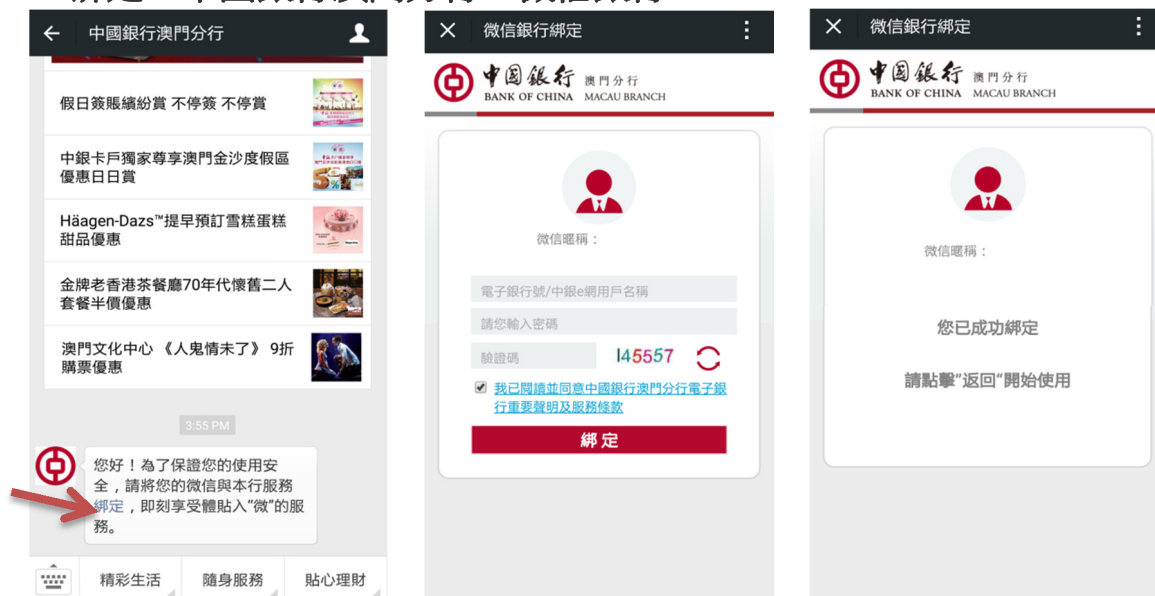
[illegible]

中國銀行澳門分行

假日簽賬繽紛賞 不停簽 不停賞

中銀卡戶獨家尊享澳門金沙度假區優惠日日賞

Häagen-Dazs™提早預訂雪糕蛋糕甜品優惠

金牌老香港茶餐廳70年代懷舊二人套餐半價優惠

澳門文化中心《人鬼情未了》9折購票優惠

3:55 PM

您好！為了保證您的使用安全，請將您的微信與本行服務綁定，即刻享受體貼入"微"的服務。

精彩生活 隨身服務 貼心理財

微信銀行綁定

中國銀行 澳門分行 BANK OF CHINA MACAU BRANCH

微信暱稱：

電子銀行號/中銀e網用戶名稱

請您輸入密碼

驗證碼

I45557

我已閱讀並同意中國銀行澳門分行電子銀行重要聲明及服務條款

綁定

微信銀行綁定

中國銀行 澳門分行 BANK OF CHINA MACAU BRANCH

微信暱稱：

您已成功綁定

請點擊"返回"開始使用